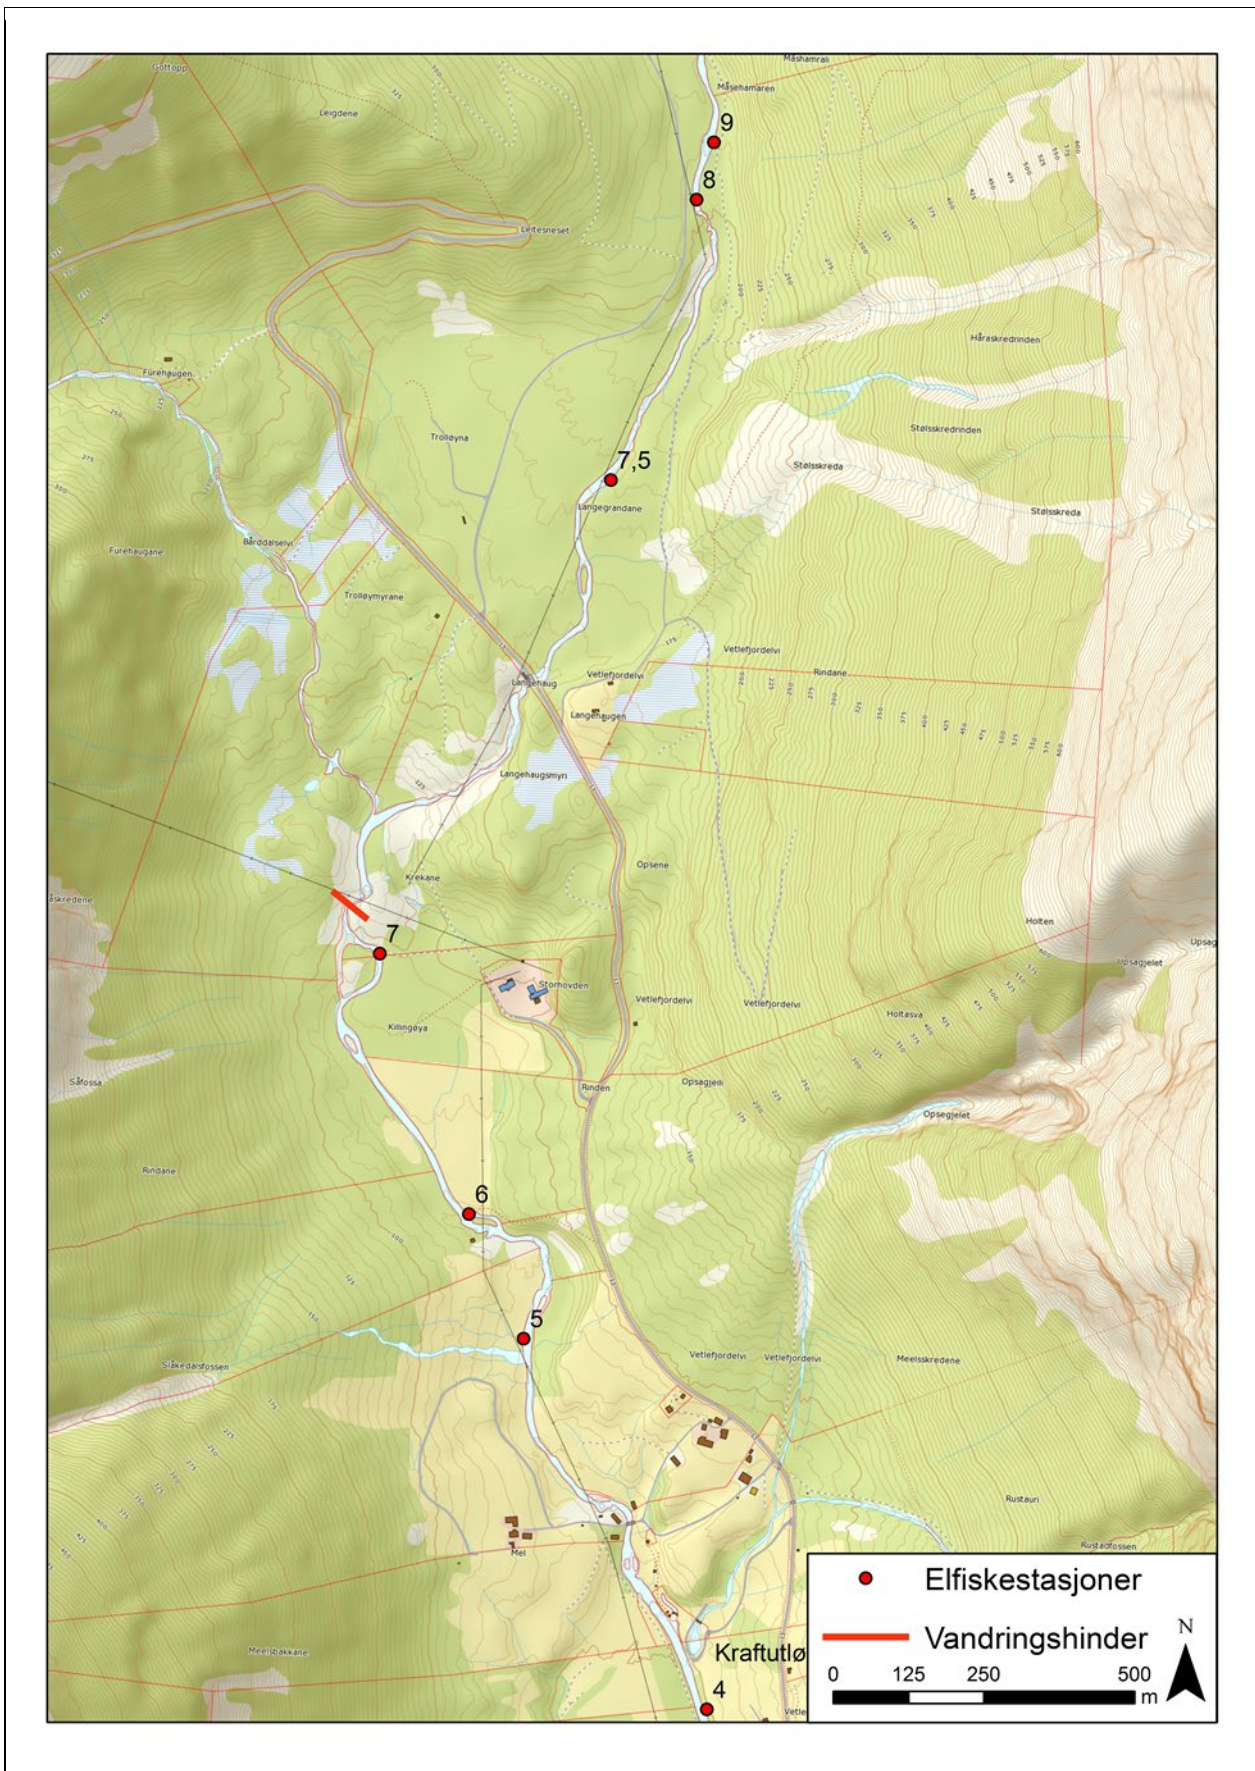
Gottopp
Måshamrali
Måsehamaren
9
8
Leigdene
Leitesneset
Furehaugen
Håraskredrinden
Trolløyna
7,5
Stølsskredrinden
Stølsskreda
Stølsskreda
Langegrandane
Furehaugane
Bårddalselvi
Trolløymyrane
Vetlefjordelvi
Rindane
Vetlefjordelvi
Langehaug
Langehaugen
Langehaugsmyri
Opsene
Krekane
åskredene
7
Holten
Upsag
Upsagjelet
Storhovden
Vetlefjordelvi
Vetlefjordelvi
Holtasva
Killingøya
Såfossa
Rinden
Opsagjeli
Opsegjelet
Rindane
6
5
Slåkedalsfossen
Vetlefjordelvi
Vetlefjordelvi
Meelsskredene
Rustauri
Mel
Rustadfossen
Meelsbakkane
Kraftutlø
4
Vetle
Elfiskestasjoner
Vandringshinder
N
0 125 250 500 m